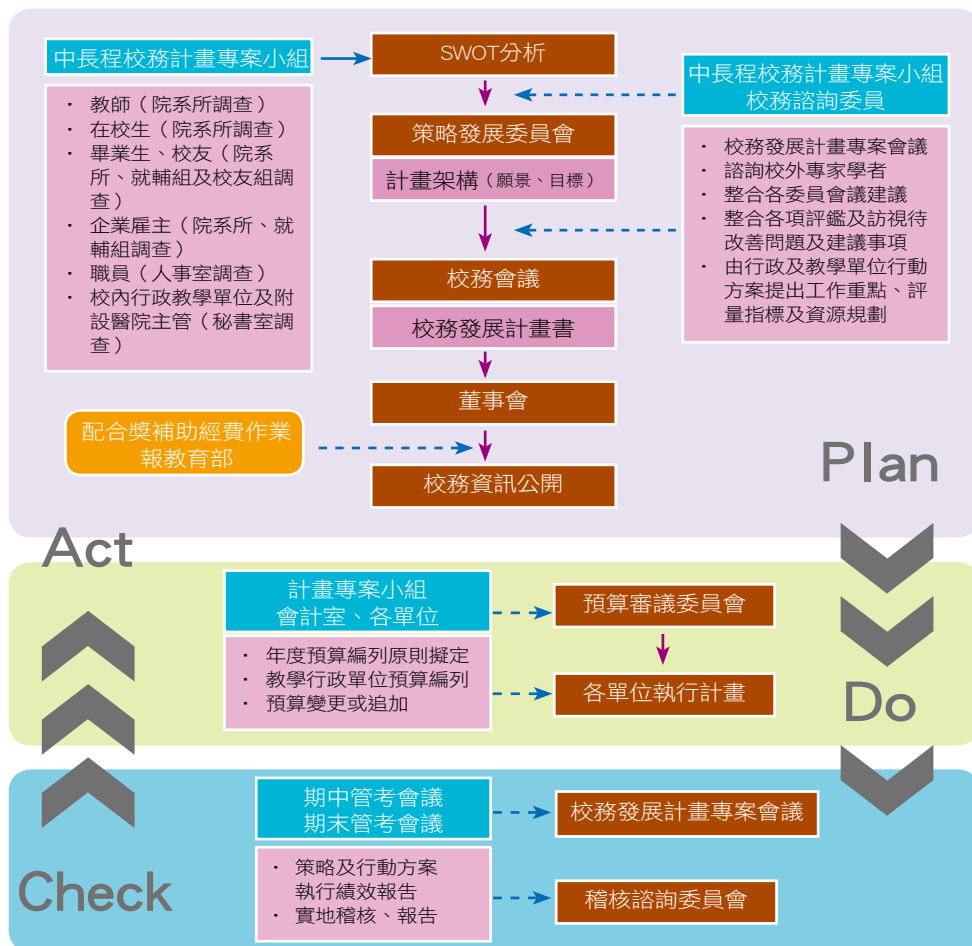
中長程校務計畫專案小組

・ 教師（院系所調查）
・ 在校生（院系所調查）
・ 畢業生、校友（院系所、就輔組及校友組調查）
・ 企業雇主（院系所、就輔組調查）
・ 職員（人事室調查）
・ 校內行政教學單位及附設醫院主管（秘書室調查）

SWOT分析

策略發展委員會

計畫架構（願景、目標）

校務會議

校務發展計畫書

董事會

校務資訊公開

中長程校務計畫專案小組
校務諮詢委員

・ 校務發展計畫專案會議
・ 諮詢校外專家學者
・ 整合各委員會議建議
・ 整合各項評鑑及訪視待改善問題及建議事項
・ 由行政及教學單位行動方案提出工作重點、評量指標及資源規劃

配合獎補助經費作業報教育部

Plan

Act

計畫專案小組
會計室、各單位

・ 年度預算編列原則擬定
・ 教學行政單位預算編列
・ 預算變更或追加

預算審議委員會

各單位執行計畫

Do

期中管考會議
期末管考會議

校務發展計畫專案會議

・ 策略及行動方案執行績效報告
・ 實地稽核、報告

稽核諮詢委員會

Check